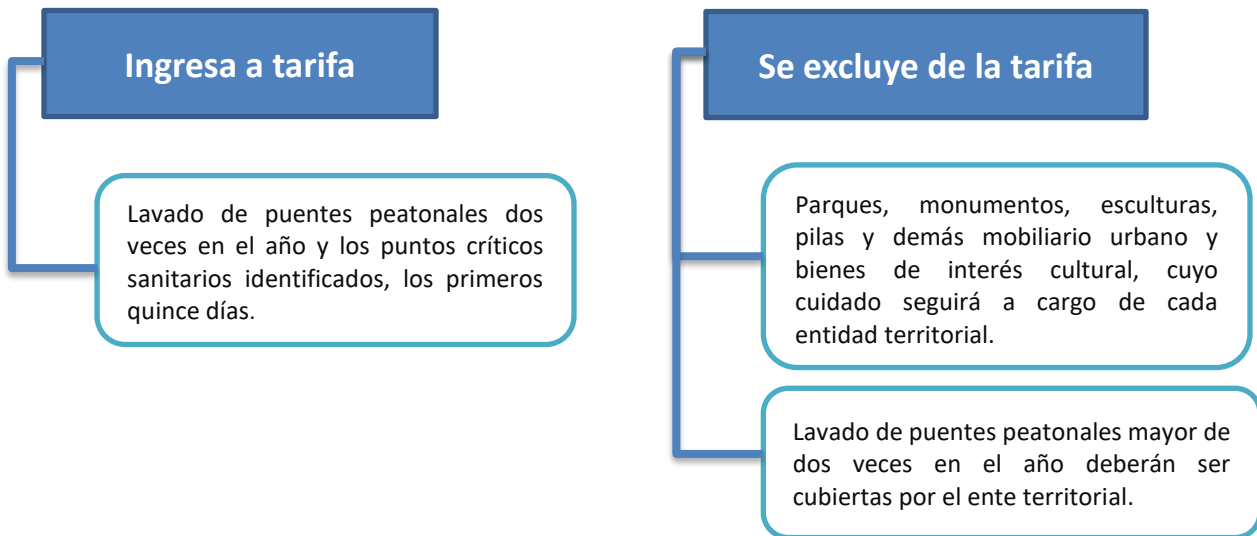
Ingresa a tarifa

Lavado de puentes peatonales dos veces en el año y los puntos críticos sanitarios identificados, los primeros quince días.

Se excluye de la tarifa

Parques, monumentos, esculturas, pilas y demás mobiliario urbano y bienes de interés cultural, cuyo cuidado seguirá a cargo de cada entidad territorial.

Lavado de puentes peatonales mayor de dos veces en el año deberán ser cubiertas por el ente territorial.